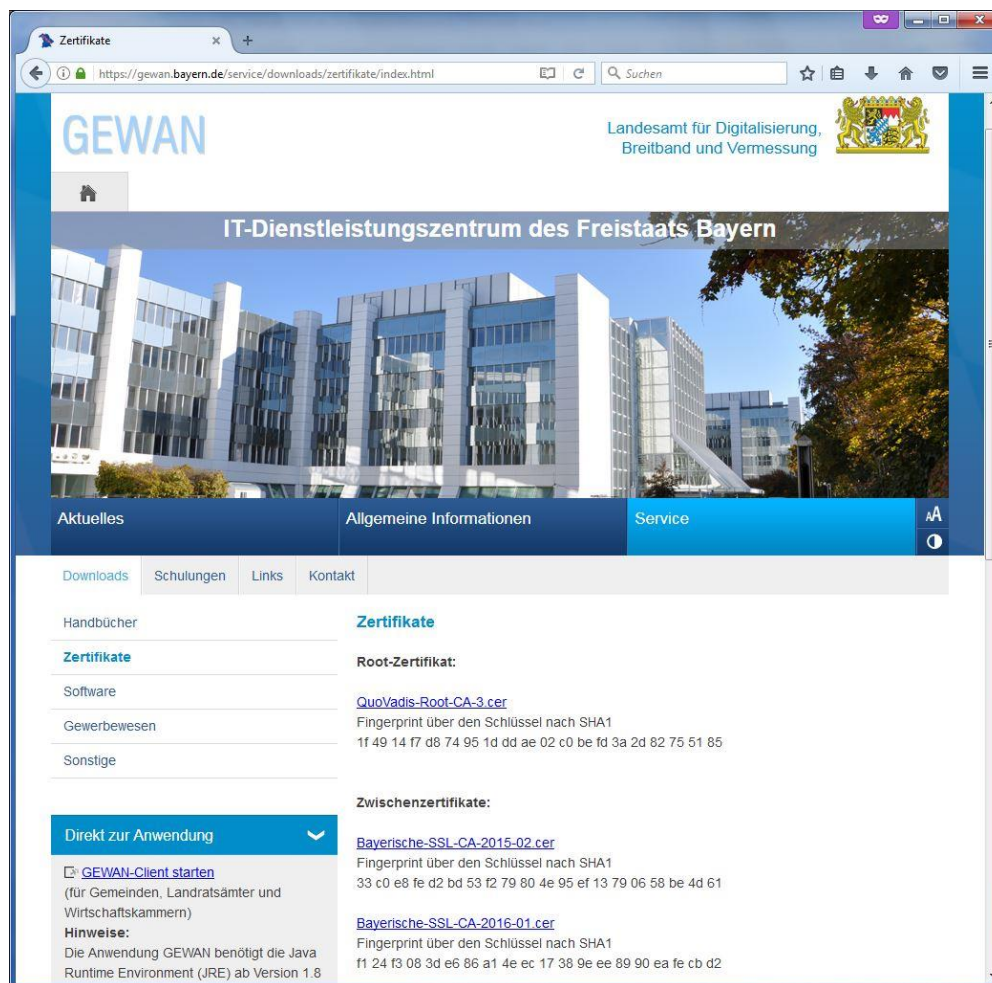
Zertifikate

https://gewan.bayern.de/service/downloads/zertifikate/index.html

Suchen

GEWAN

Landesamt für Digitalisierung, Breitband und Vermessung

IT-Dienstleistungszentrum des Freistaats Bayern

Aktuelles

Allgemeine Informationen

Service

AA

Downloads

Schulungen

Links

Kontakt

Handbücher

Zertifikate

Software

Gewerbewesen

Sonstige

Direkt zur Anwendung

GEWAN-Client starten
(für Gemeinden, Landratsämter und Wirtschaftskammern)
Hinweise:
Die Anwendung GEWAN benötigt die Java Runtime Environment (JRE) ab Version 1.8

Zertifikate

Root-Zertifikat:

QuoVadis-Root-CA-3.cer
Fingerprint über den Schlüssel nach SHA1
1f 49 14 f7 d8 74 95 1d dd ae 02 c0 be fd 3a 2d 82 75 51 85

Zwischenzertifikate:

Bayerische-SSL-CA-2015-02.cer
Fingerprint über den Schlüssel nach SHA1
33 c0 e8 fe d2 bd 53 f2 79 80 4e 95 ef 13 79 06 58 be 4d 61

Bayerische-SSL-CA-2016-01.cer
Fingerprint über den Schlüssel nach SHA1
f1 24 f3 08 3d e6 86 a1 4e ec 17 38 9e ee 89 90 ea fe cb d2